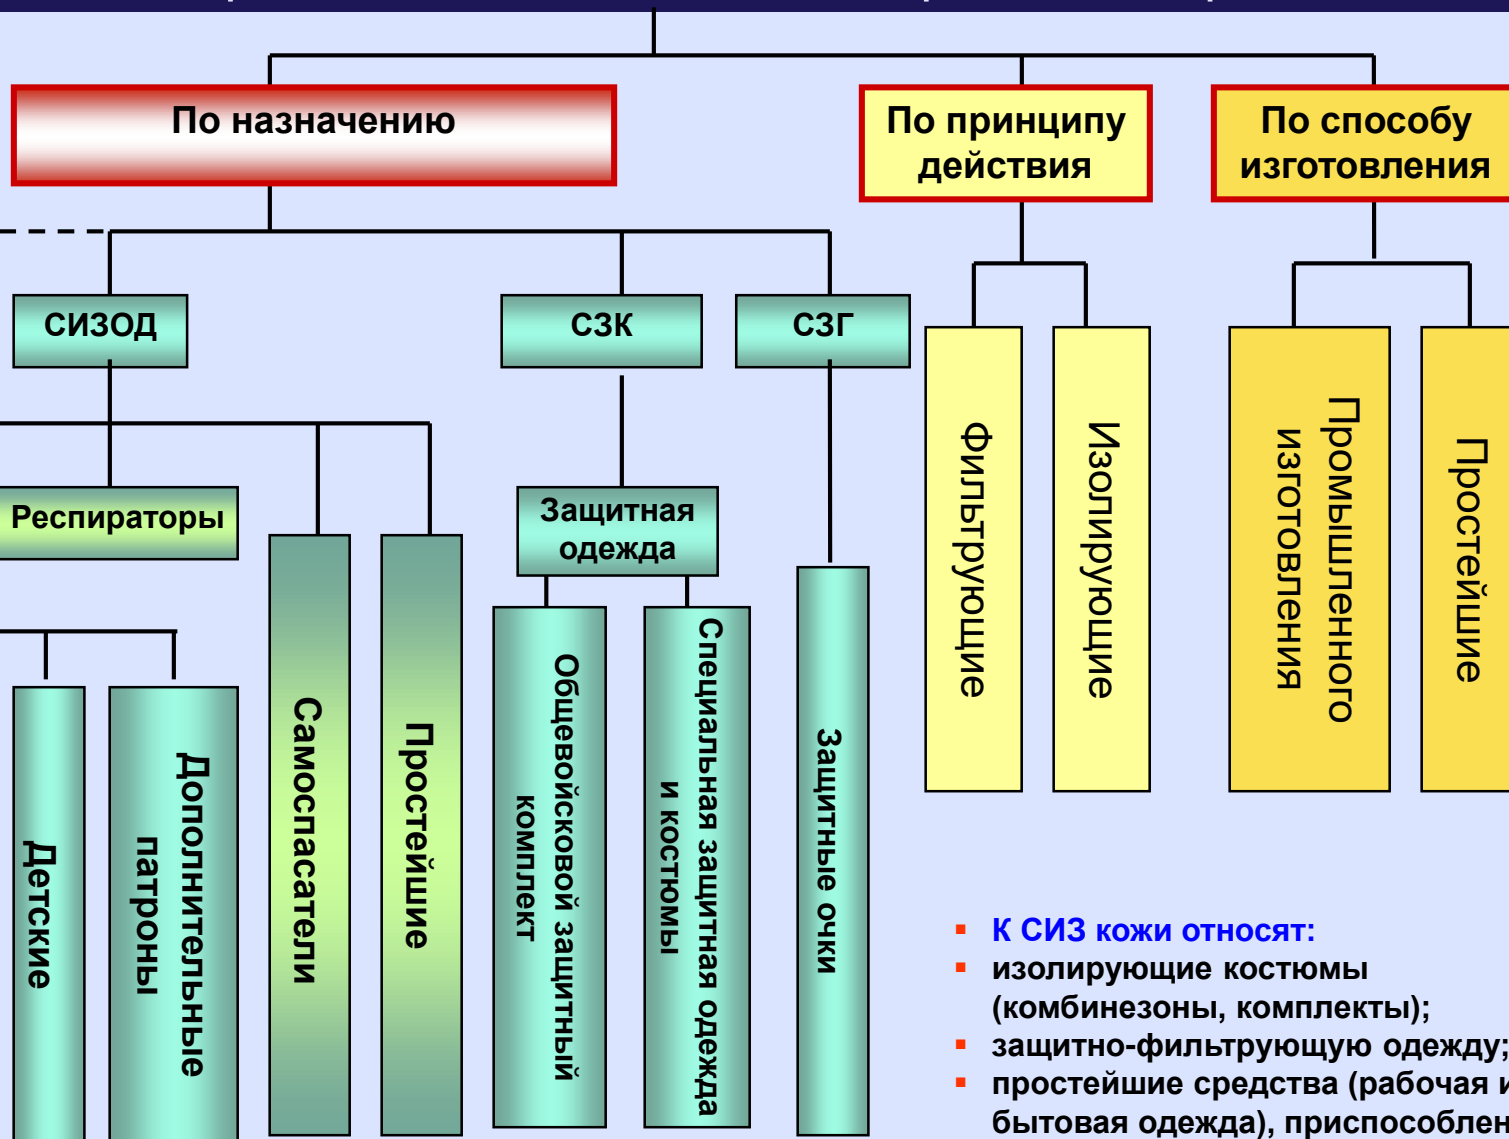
По назначению

По принципу действия

По способу изготовления

СИЗОД

СЗК

СЗГ

Фильтрующие

Изолирующие

Промышленного изготовления

Простейшие

Респираторы

Самоспасатели

Простейшие

Защитная одежда

Общевойсковой защитный комплект

Специальная защитная одежда и костюмы

Защитные очки

Детские

Дополнительные патроны

К СИЗ кожи относят:
изолирующие костюмы (комбинезоны, комплекты);
защитно-фильтрующую одежду;
простейшие средства (рабочая и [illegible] бытовая одежда), приспособлен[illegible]